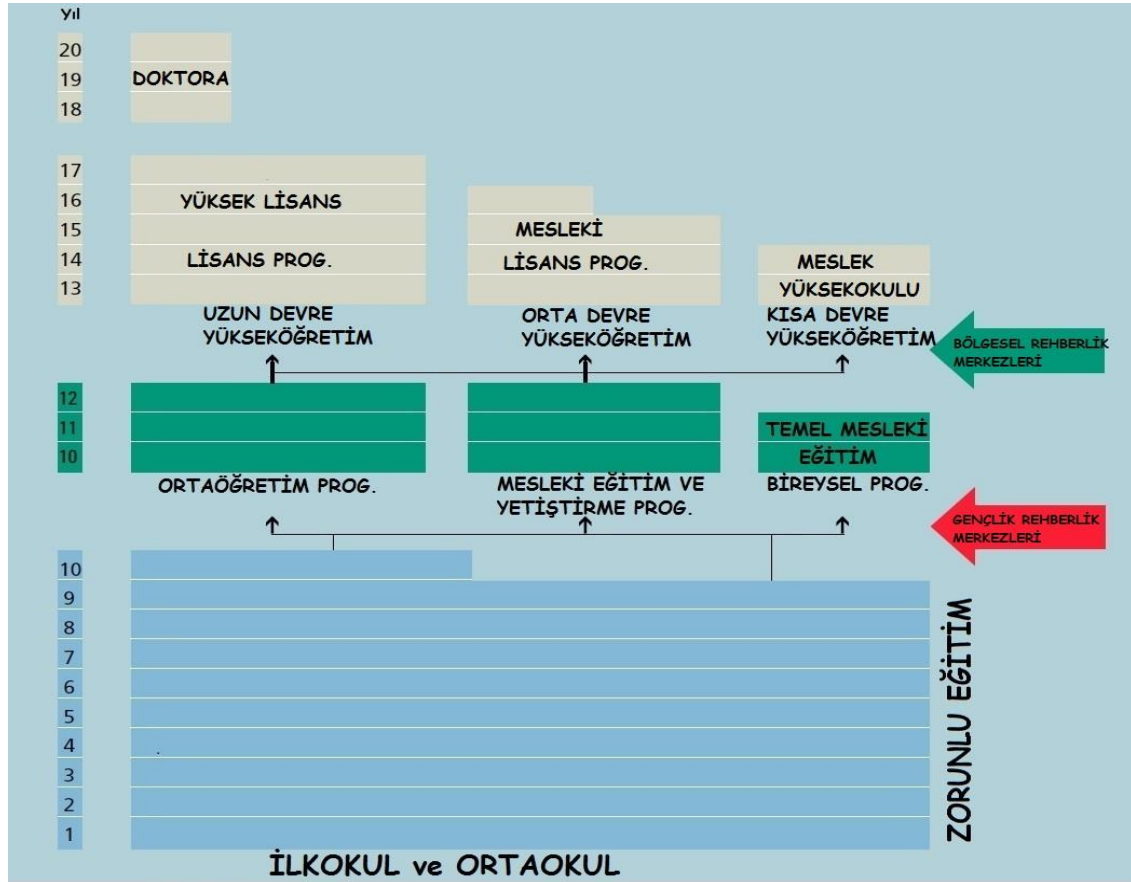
Yıl

20
19 DOKTORA
18

17
16 YÜKSEK LİSANS
15
14 LİSANS PROG.
13

MESLEKİ
LİSANS PROG.

MESLEK
YÜKSEKOKULU

UZUN DEVRE YÜKSEKÖĞRETİM

ORTA DEVRE YÜKSEKÖĞRETİM

KISA DEVRE YÜKSEKÖĞRETİM

BÖLGESEL REHBERLİK MERKEZLERİ

12
11
10

TEMEL MESLEKİ EĞİTİM

ORTAÖĞRETİM PROG.

MESLEKİ EĞİTİM VE YETİŞTİRME PROG.

BİREYSEL PROG.

GENÇLİK REHBERLİK MERKEZLERİ

10
9
8
7
6
5
4
3
2
1

ZORUNLU EĞİTİM

İLKOKUL ve ORTAOKUL